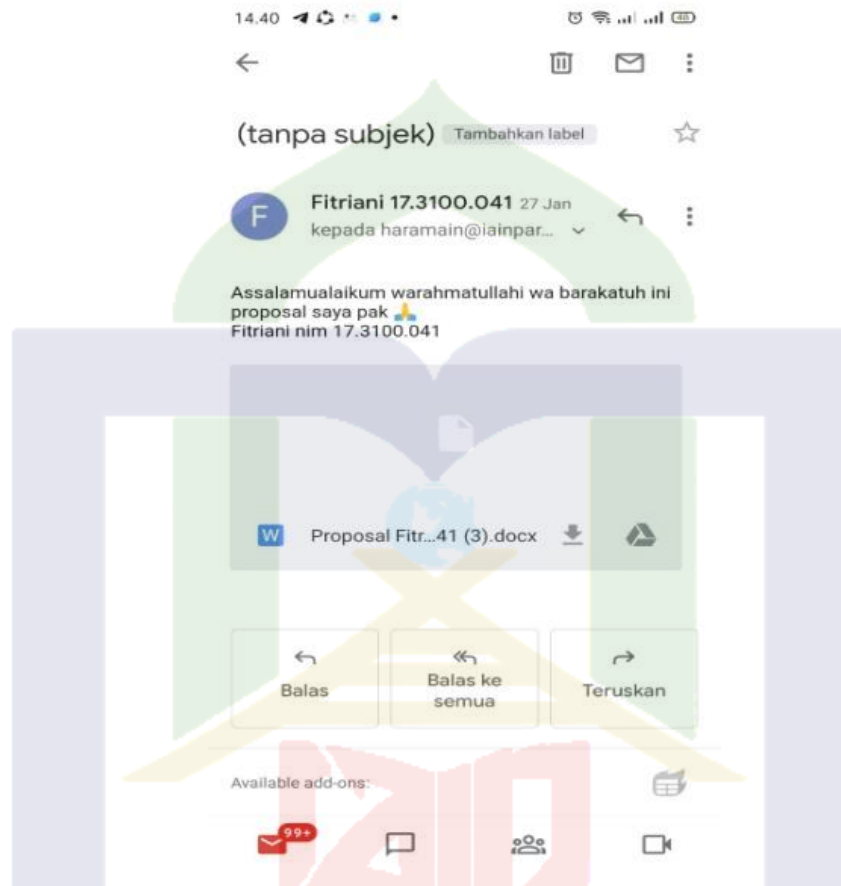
14.40

(tanpa subjek) Tambahkan label

F Fitriani 17.3100.041 27 Jan
kepada haramain@iainpar...

Assalamualaikum warahmatullahi wa barakatuh ini proposal saya pak 🙏
Fitriani nim 17.3100.041

W Proposal Fitr...41 (3).docx

Balas
Balas ke semua
Teruskan

Available add-ons:

99+